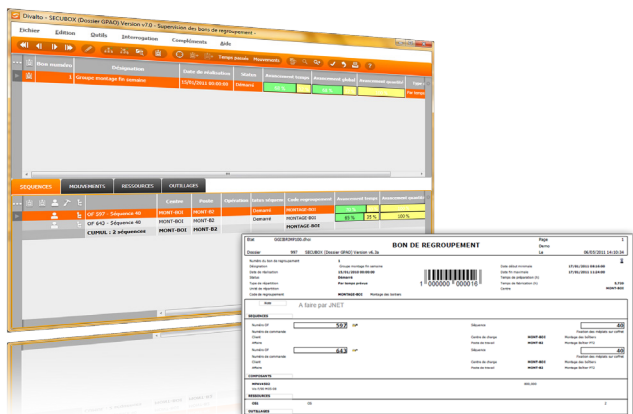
Divalto - SECUBOX (Dossier GPAO) Version v7.0 - Supervision des bons de regroupement -

Fichier Edition Outils Interrogation Compléments Aide

Temps passés Mouvements

| Bon numéro | Désignation | Date de réalisation | Statut | Avancement temps | Avancement global | Avancement quantité | Type |
|---|---|---|---|---|---|---|---|
| 1 | Groupe montage fin semaine | 03/01/2011 00:00:00 | Démarré | 50 % | | | Par temps prévu |

SEQUENCES MOUVEMENTS RESSOURCES OUTILLAGES

| | Centre | Poste | Opération | Statut séquence | Code regroupement | Avancement temps | Avancement quantité |
|---|---|---|---|---|---|---|---|
| OF 597 - Séquence 40 | MONT-BOI | MONT-B2 | | Démarré | MONTAGE-BOI | 50 % | |
| OF 643 - Séquence 40 | MONT-BOI | MONT-B2 | | Démarré | MONTAGE-BOI | 85 % | 25 % | 100 % |
| CUMUL : 2 séquences | MONT-BOI | MONT-B2 | | | MONTAGE-BOI | | |

BON DE REGROUPEMENT

Etat GGGBREGRP000.dhsl
Dossier 997 SECUBOX (Dossier GPAO) Version v6.3a
Page 1
Demo
Le 06/03/2011 14:02:34

Numéro du bon de regroupement 1
Désignation Groupe montage fin semaine
Date de réalisation 03/01/2011 00:00:00
Statut Démarré
Type de répartition Par temps prévu
Unité de répartition
Code de regroupement MONTAGE-BOI Montage des boitiers

1000000000016

Date début théorique 17/01/2011 09:10:00
Date fin théorique 17/01/2011 11:10:00
Temps de préparation (h)
Temps de réalisation (h) 5.715
Centre MONT-BOI

A faire par JNET

SEQUENCES
Numéro OF 597
Numéro de commande
Client
Affaire
Séquence 40
Centre de charge MONT-BOI
Poste de travail MONT-B2
Montage des boîtiers
Fixation des intégrés sur boîtier

Numéro OF 643
Séquence 40
Centre de charge MONT-BOI
Poste de travail MONT-B2
Montage des boîtiers
Montage boîtier PT2

COMPOSANTS
RESSOURCES
OUTILLAGES